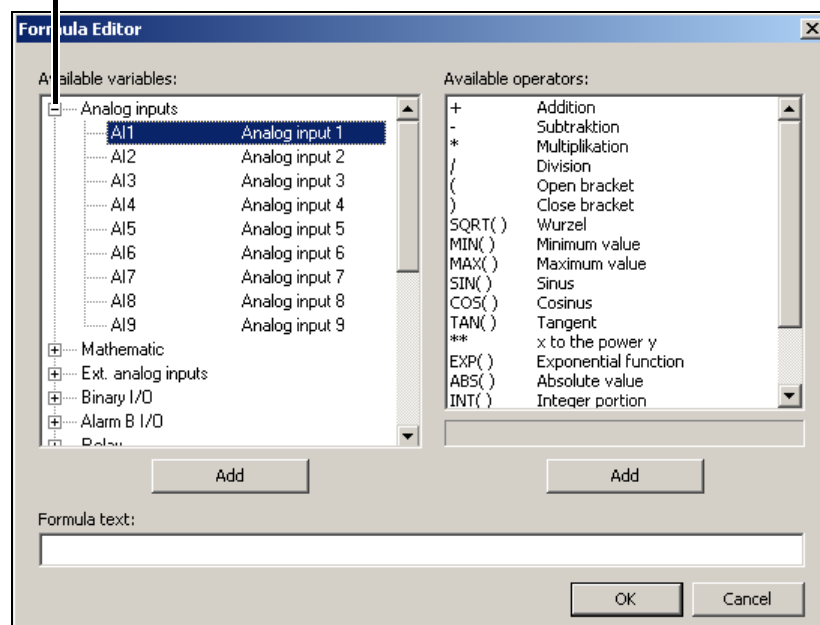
Formula Editor

Available variables:

Analog inputs
AI1 Analog input 1
AI2 Analog input 2
AI3 Analog input 3
AI4 Analog input 4
AI5 Analog input 5
AI6 Analog input 6
AI7 Analog input 7
AI8 Analog input 8
AI9 Analog input 9
Mathematic
Ext. analog inputs
Binary I/O
Alarm B I/O
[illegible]

Add

Available operators:

| | |
|---|---|
| + | Addition |
| - | Subtraktion |
| * | Multiplikation |
| / | Division |
| ( | Open bracket |
| ) | Close bracket |
| SQRT( ) | Wurzel |
| MIN( ) | Minimum value |
| MAX( ) | Maximum value |
| SIN( ) | Sinus |
| COS( ) | Cosinus |
| TAN( ) | Tangent |
| ** | x to the power y |
| EXP( ) | Exponential function |
| ABS( ) | Absolute value |
| INT( ) | Integer portion |

Add

Formula text:

OK Cancel